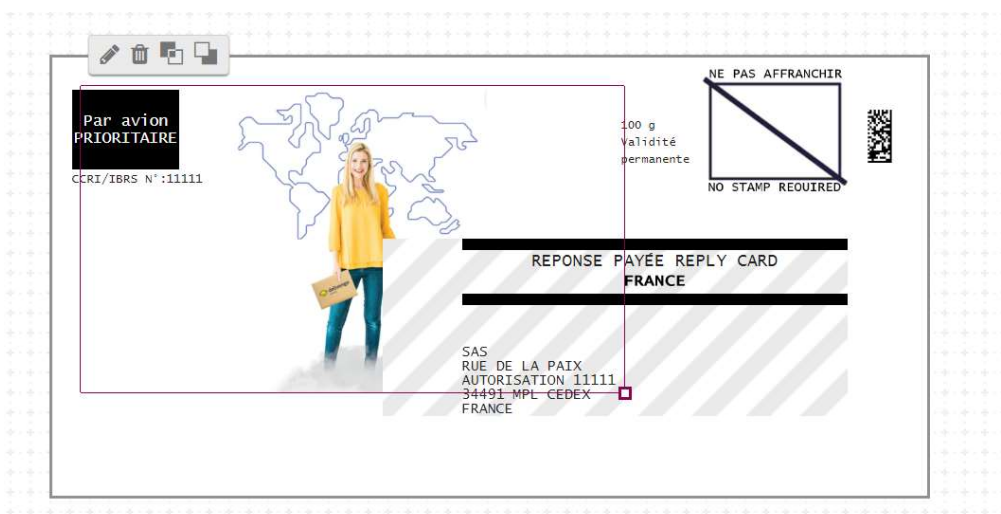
Par avion
PRIORITAIRE

CCRI/IBRS N°:11111

100 g
Validité
permanente

NE PAS AFFRANCHIR

NO STAMP REQUIRED

REPONSE PAYÉE REPLY CARD
FRANCE

SAS
RUE DE LA PAIX
AUTORISATION 11111
34491 MPL CEDEX
FRANCE